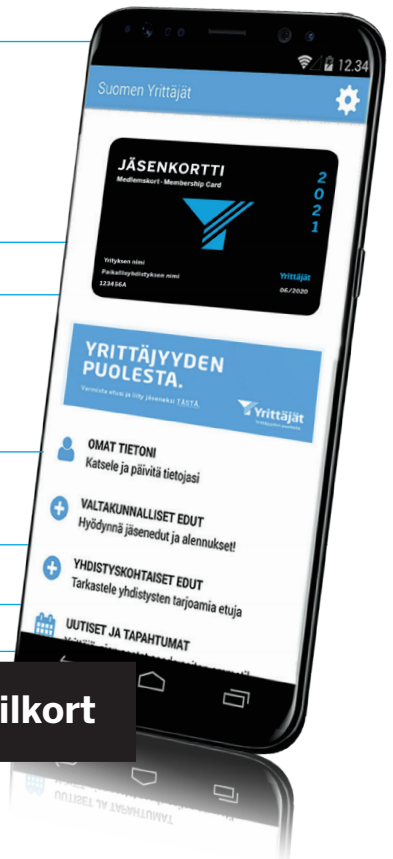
12:34

Suomen Yrittäjät

JÄSENKORTTI
Medlemskort - Membership Card
2
0
2
1

Yrityksen nimi
Paikallisyhdistyksen nimi
123456A

Yrittäjät
06/2020

YRITTÄJYYDEN PUOLESTA.
Varmista etusi ja liity jäseneksi TÄSTÄ

Yrittäjät

OMAT TIETONI
Katsele ja päivitä tietojasi

VALTAKUNNALLISET EDUT
Hyödynnä jäsenedut ja alennukset!

YHDISTYSKOHTAISET EDUT
Tarkastele yhdistysten tarjoamia etuja

UUTISET JA TAPAHTUMAT

ilkort

UUTISET JA TAPAHTUMAT